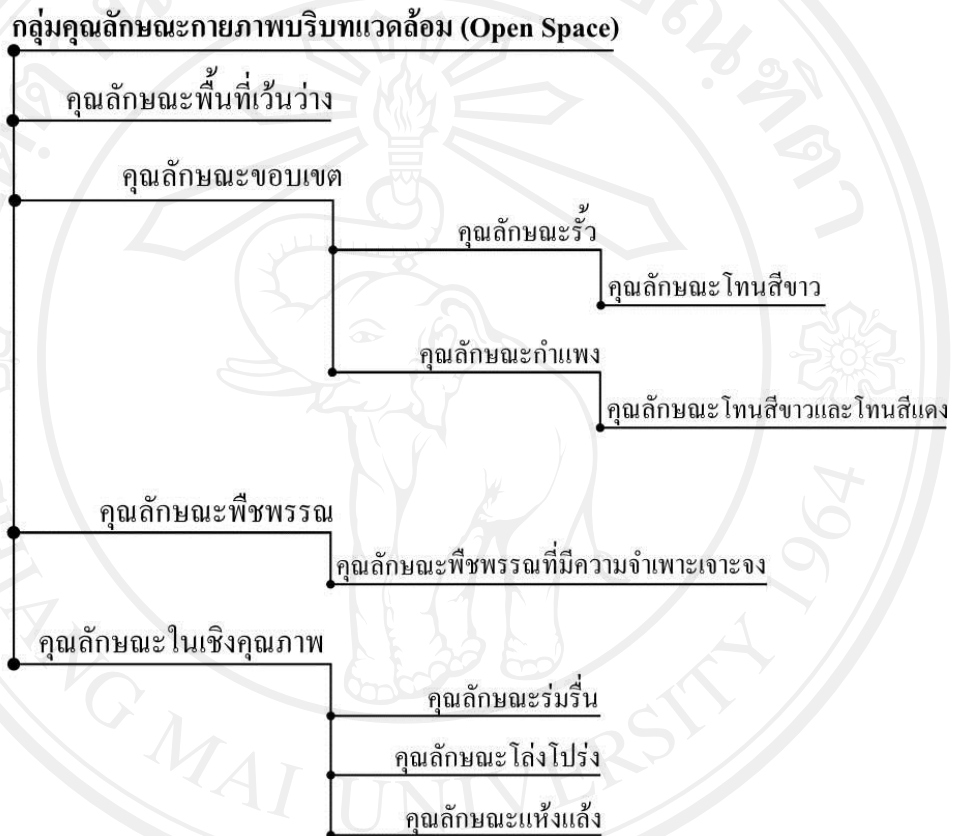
กลุ่มคุณลักษณะกายภาพบริบทแวดล้อม (Open Space)

คุณลักษณะพื้นที่เว้นว่าง

คุณลักษณะขอบเขต

คุณลักษณะรั้ว

คุณลักษณะโทนสีขาว

คุณลักษณะกำแพง

คุณลักษณะโทนสีขาวและโทนสีแดง

คุณลักษณะพืชพรรณ

คุณลักษณะพืชพรรณที่มีความจำเพาะเจาะจง

คุณลักษณะในเชิงคุณภาพ

คุณลักษณะร่มรื่น

คุณลักษณะโล่งโปร่ง

คุณลักษณะแห้งแล้ง

CHIANG MAI UNIVERSITY 1964